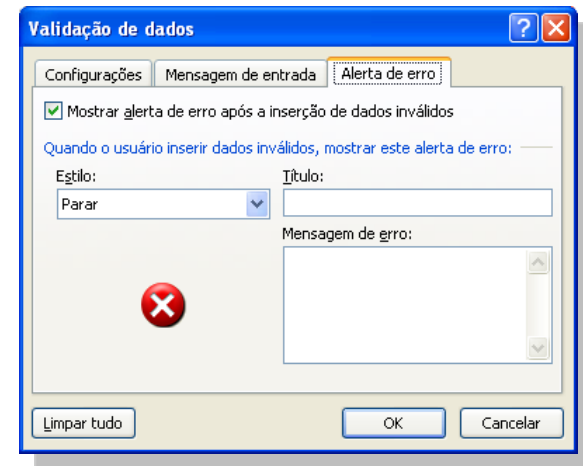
Validação de dados

Configurações | Mensagem de entrada | Alerta de erro

Mostrar alerta de erro após a inserção de dados inválidos

Quando o usuário inserir dados inválidos, mostrar este alerta de erro:

Estilo:

Parar

Título:

Mensagem de erro:

Limpar tudo

OK

Cancelar